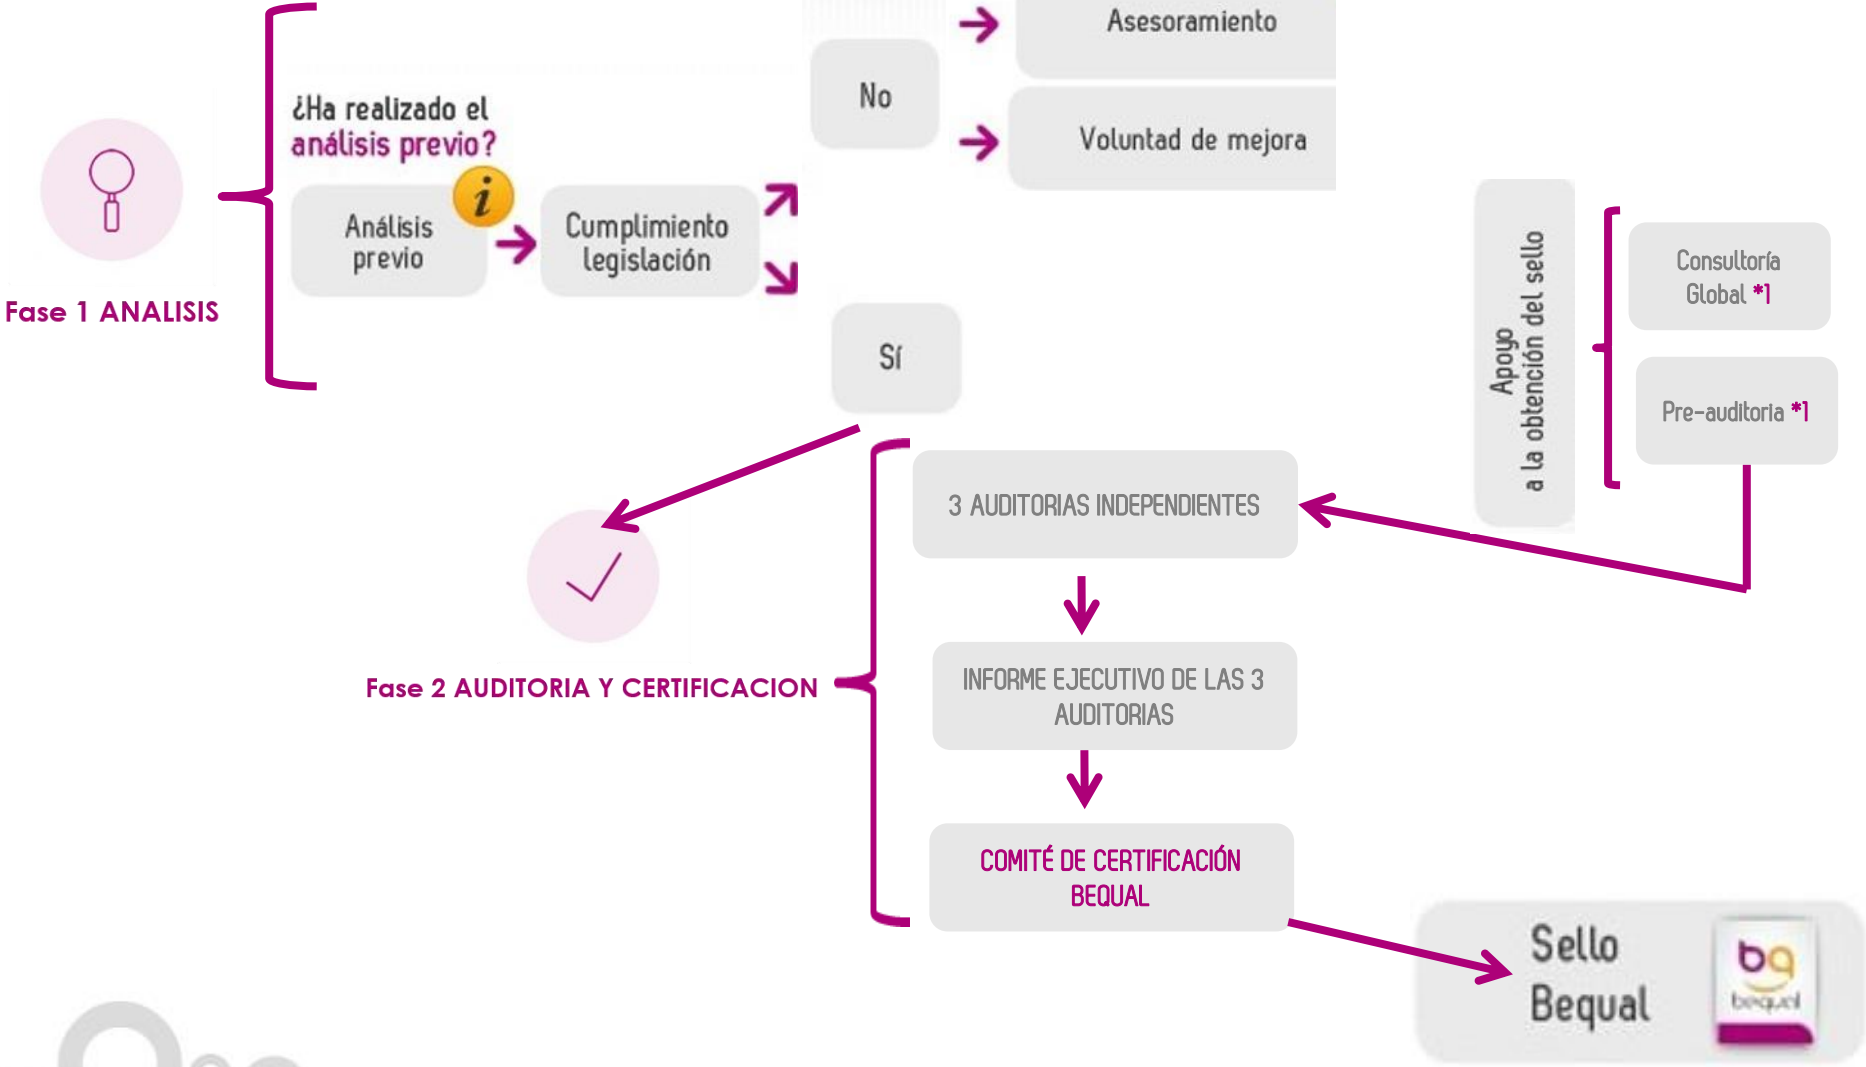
Fase 1 ANALISIS

¿Ha realizado el análisis previo?

Análisis previo

i

Cumplimiento legislación

No

Asesoramiento

Voluntad de mejora

Sí

Apoyo a la obtención del sello

Consultoría Global *1

Pre-auditoria *1

Fase 2 AUDITORIA Y CERTIFICACION

3 AUDITORIAS INDEPENDIENTES

INFORME EJECUTIVO DE LAS 3 AUDITORIAS

COMITÉ DE CERTIFICACIÓN BEQUAL

Sello Bequal

bq
bequal